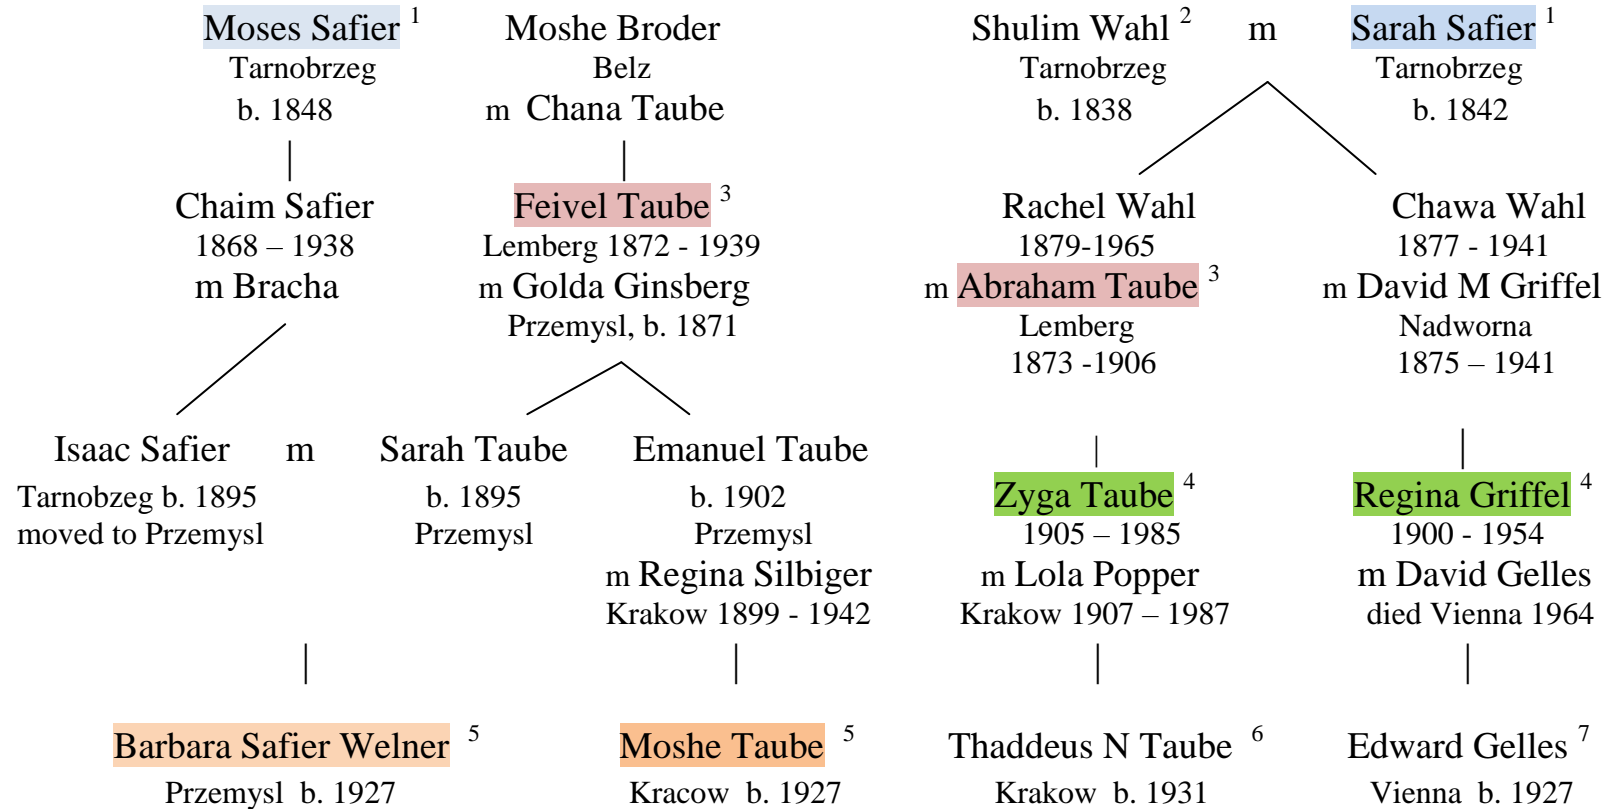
Moses Safier $^1$
Tarnobrzeg
b. 1848

Moshe Broder
Belz
m Chana Taube

Shulim Wahl $^2$ m Sarah Safier $^1$
Tarnobrzeg
b. 1838

Tarnobrzeg
b. 1842

Chaim Safier
1868 – 1938
m Bracha

Feivel Taube $^3$
Lemberg 1872 - 1939
m Golda Ginsberg
Przemysl, b. 1871

Rachel Wahl
1879-1965
m Abraham Taube $^3$
Lemberg
1873 -1906

Chawa Wahl
1877 - 1941
m David M Griffel
Nadworna
1875 – 1941

Isaac Safier m
Tarnobzeg b. 1895
moved to Przemysl

Sarah Taube
b. 1895
Przemysl

Emanuel Taube
b. 1902
Przemysl
m Regina Silbiger
Krakow 1899 - 1942

Zyga Taube $^4$
1905 – 1985
m Lola Popper
Krakow 1907 – 1987

Regina Griffel $^4$
1900 - 1954
m David Gelles
died Vienna 1964

Barbara Safier Welner $^5$
Przemysl b. 1927

Moshe Taube $^5$
Kracow b. 1927

Thaddeus N Taube $^6$
Krakow b. 1931

Edward Gelles $^7$
Vienna b. 1927